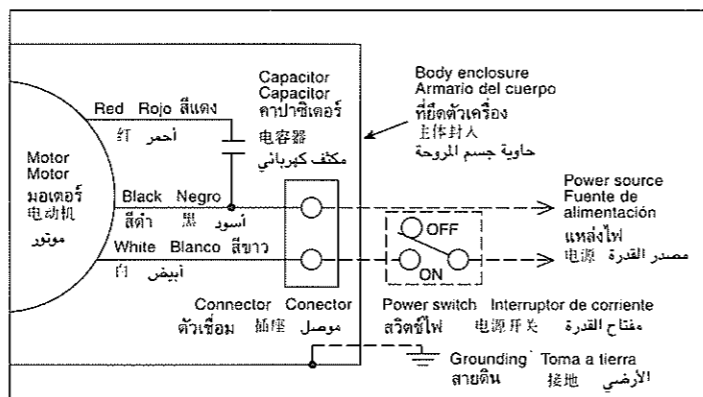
Capacitor
Capacitor
คาปาซิเตอร์
电容器
مكثف كهربائي

Body enclosure
Armario del cuerpo
ที่ยึดตัวเครื่อง
主体封入
حاوية جسم المروحة

Red Rojo สีแดง
红 أحمر

Motor
Motor
มอเตอร์
电动机
موتور

Black Negro
สีดำ 黑 أسود

White Blanco สีขาว
白 أبيض

Power source
Fuente de alimentación
แหล่งไฟ
电源 مصدر القدرة

OFF
ON

Connector Conector
ตัวเชื่อม 插座 موصل

Power switch Interruptor de corriente
สวิตช์ไฟ 电源开关 مفتاح القدرة

Grounding Toma a tierra
สายดิน 接地 الأرضي